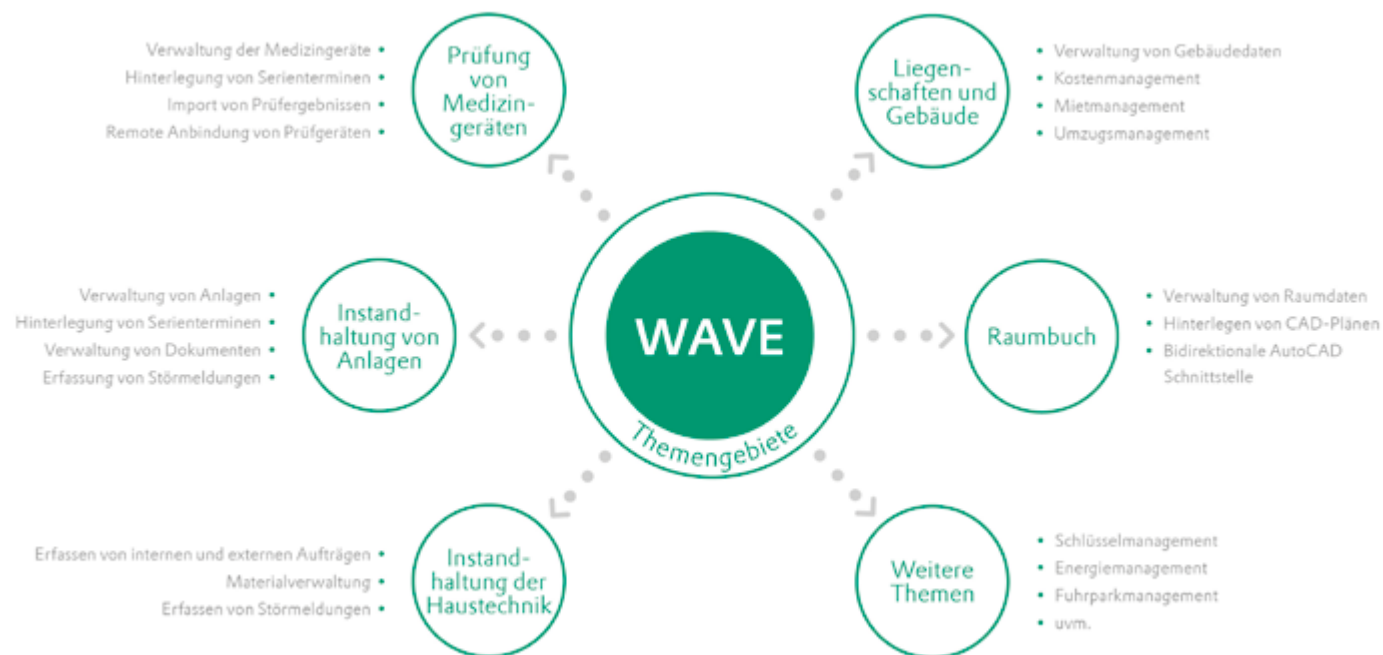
WAVE
Themengebiete

Prüfung von Medizingeräten
Verwaltung der Medizingeräte •
Hinterlegung von Serienterminen •
Import von Prüfergebnissen •
Remote Anbindung von Prüfgeräten •

Liegenschaften und Gebäude
• Verwaltung von Gebäudedaten
• Kostenmanagement
• Mietmanagement
• Umzugsmanagement

Instandhaltung von Anlagen
Verwaltung von Anlagen •
Hinterlegung von Serienterminen •
Verwaltung von Dokumenten •
Erfassung von Störmeldungen •

Raumbuch
• Verwaltung von Raumdaten
• Hinterlegen von CAD-Plänen
• Bidirektionale AutoCAD Schnittstelle

Instandhaltung der Haustechnik
Erfassen von internen und externen Aufträgen •
Materialverwaltung •
Erfassen von Störmeldungen •

Weitere Themen
• Schlüsselmanagement
• Energiemanagement
• Fuhrparkmanagement
• uvm.